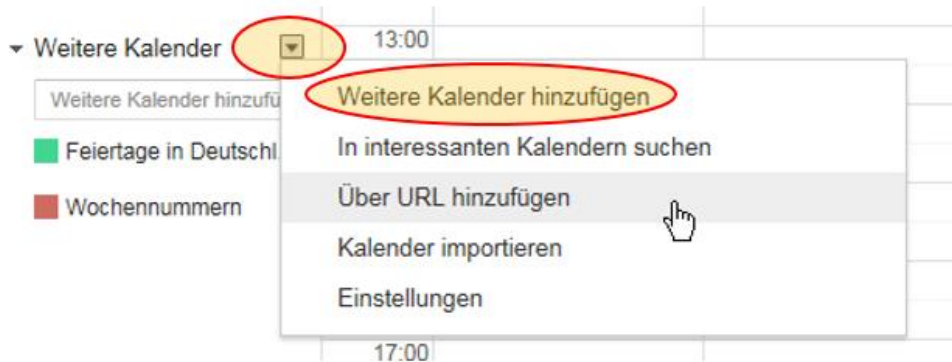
Weitere Kalender

13:00

Weitere Kalender hinzufü

Feiertage in Deutschl

Wochennummern

Weitere Kalender hinzufügen

In interessanten Kalendern suchen

Über URL hinzufügen

Kalender importieren

Einstellungen

17:00